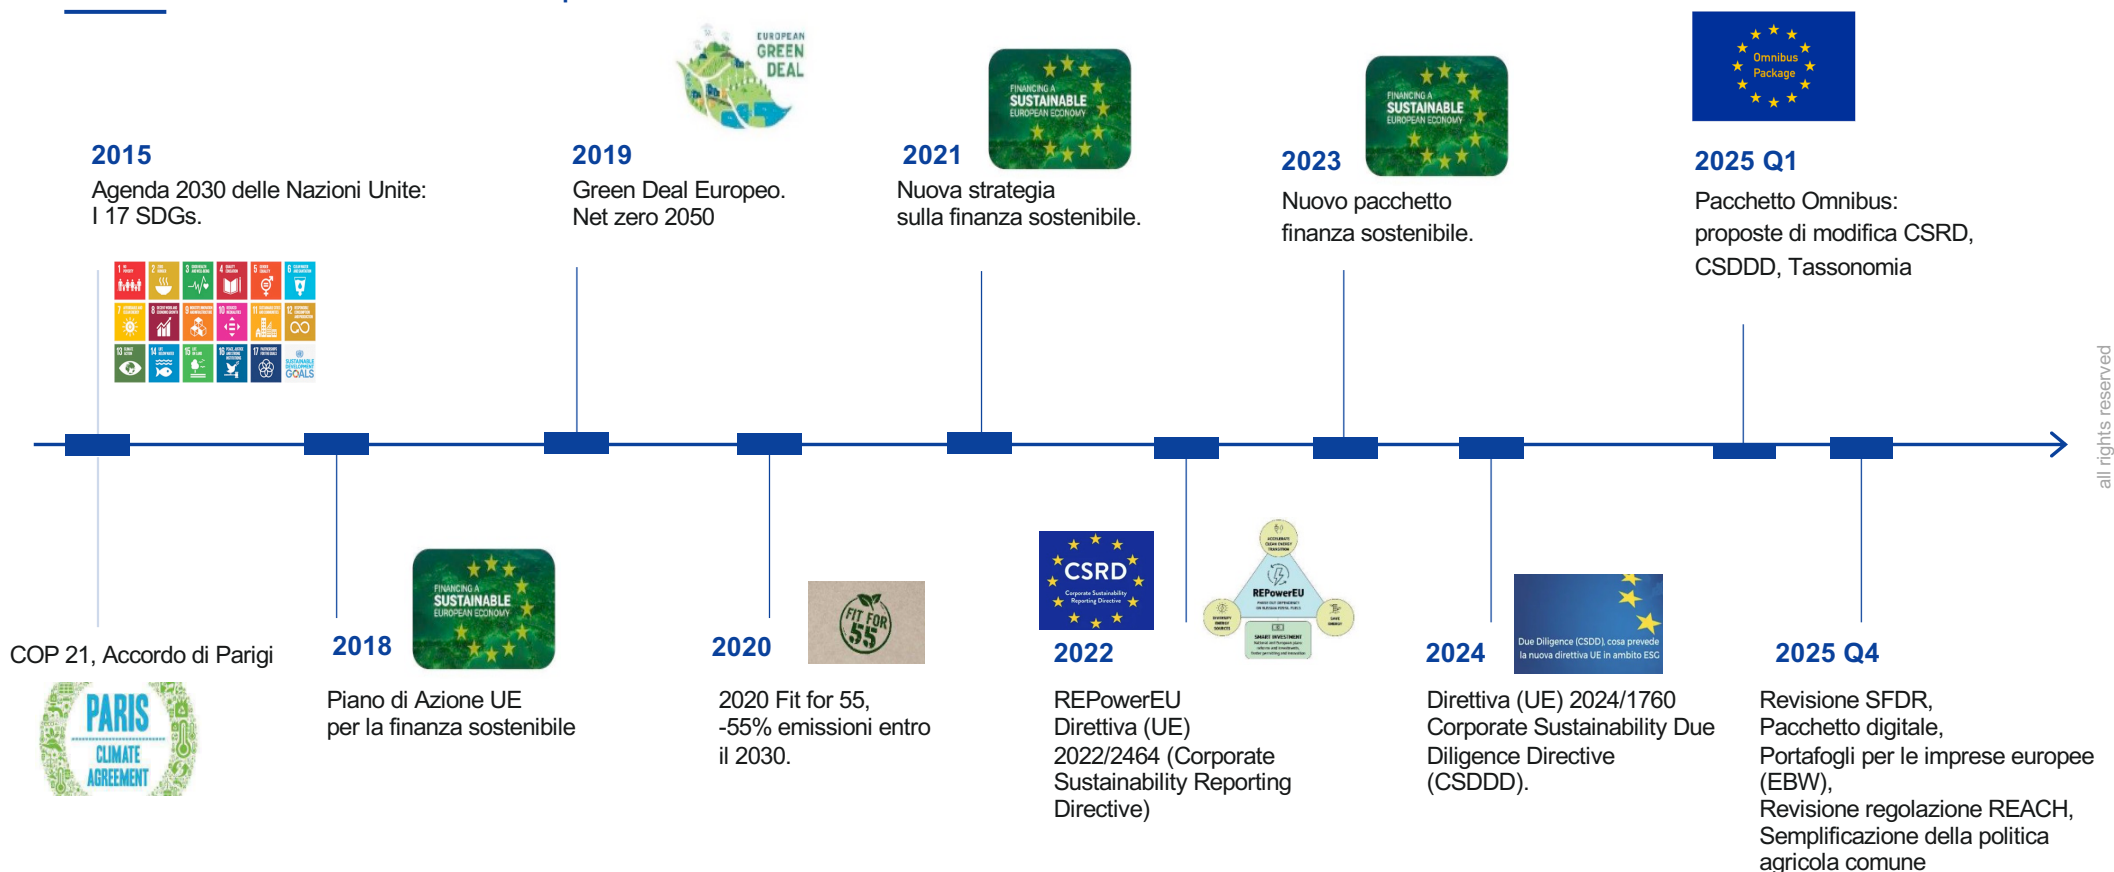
EUROPEAN GREEN DEAL

FINANCING A SUSTAINABLE EUROPEAN ECONOMY

FINANCING A SUSTAINABLE EUROPEAN ECONOMY

Omnibus Package

**2015**
Agenda 2030 delle Nazioni Unite: I 17 SDGs.

**2019**
Green Deal Europeo. Net zero 2050

**2021**
Nuova strategia sulla finanza sostenibile.

**2023**
Nuovo pacchetto finanza sostenibile.

**2025 Q1**
Pacchetto Omnibus: proposte di modifica CSRD, CSDDD, Tassonomia

SUSTAINABLE DEVELOPMENT GOALS

all rights reserved

COP 21, Accordo di Parigi

PARIS CLIMATE AGREEMENT

FINANCING A SUSTAINABLE EUROPEAN ECONOMY

**2018**
Piano di Azione UE per la finanza sostenibile

FIT FOR 55

**2020**
2020 Fit for 55, -55% emissioni entro il 2030.

CSRD Corporate Sustainability Reporting Directive

REPowerEU

**2022**
REPowerEU Direttiva (UE) 2022/2464 (Corporate Sustainability Reporting Directive)

Due Diligence (CSDD), cosa prevede la nuova direttiva UE in ambito ESG

**2024**
Direttiva (UE) 2024/1760 Corporate Sustainability Due Diligence Directive (CSDDD).

**2025 Q4**
Revisione SFDR, Pacchetto digitale, Portafogli per le imprese europee (EBW), Revisione regolazione REACH, Semplificazione della politica agricola comune